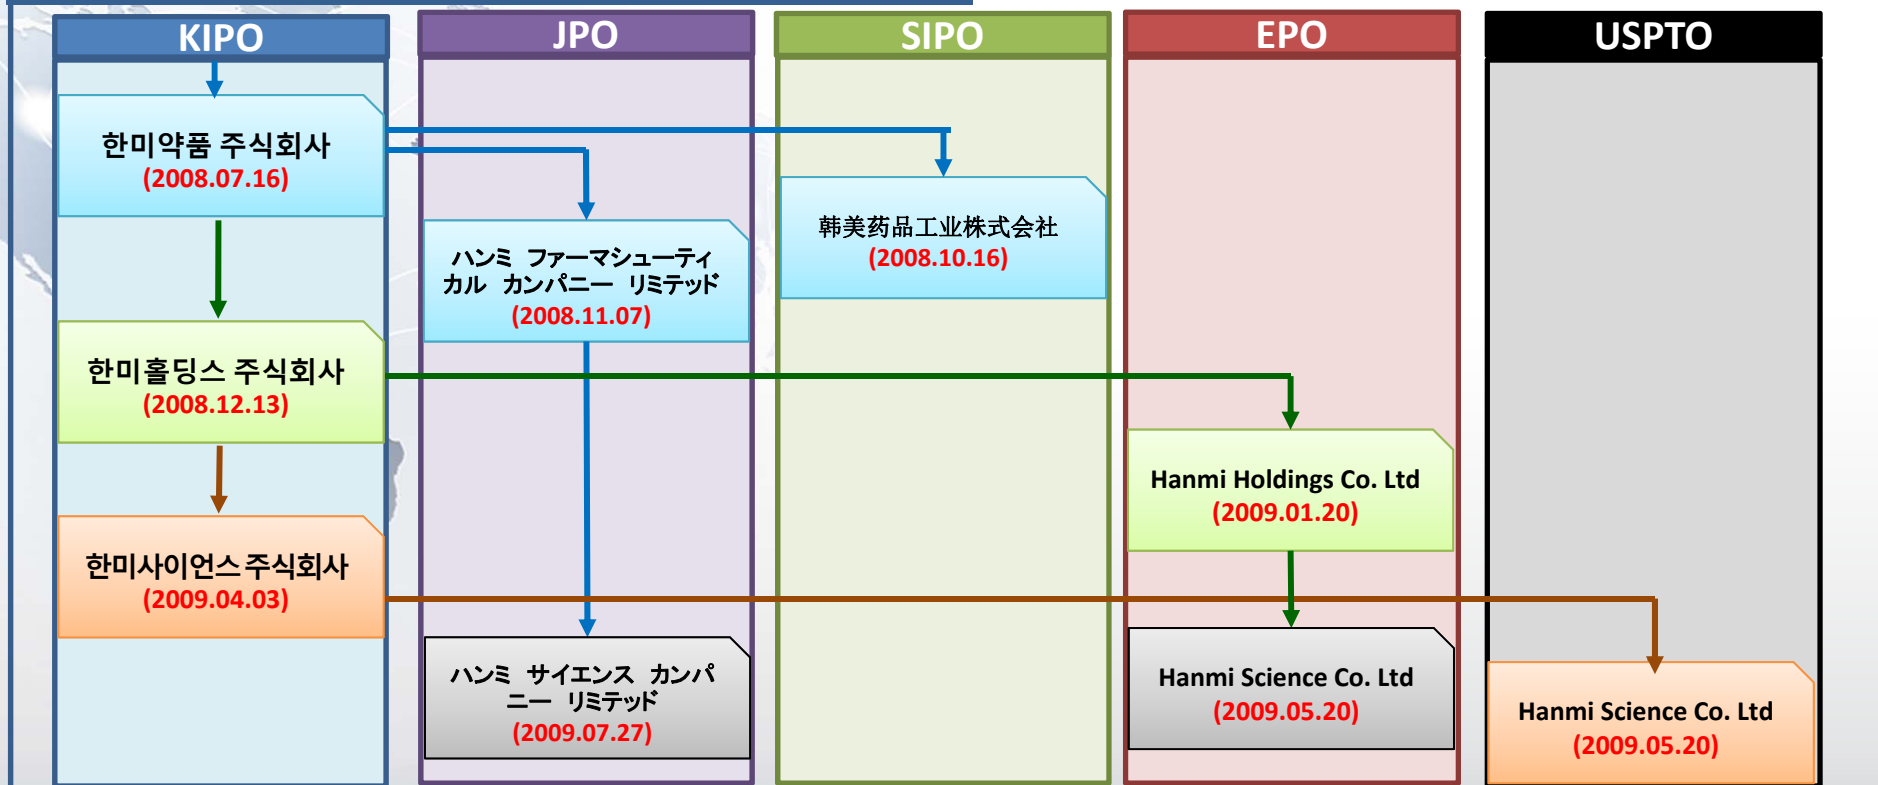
KIPO

JPO

SIPO

EPO

USPTO

한미약품 주식회사
(2008.07.16)

ハンミ ファーマシューティカル カンパニー リミテッド
(2008.11.07)

韩美药品工业株式会社
(2008.10.16)

한미홀딩스 주식회사
(2008.12.13)

Hanmi Holdings Co. Ltd
(2009.01.20)

한미사이언스주식회사
(2009.04.03)

ハンミ サイエンス カンパニー リミテッド
(2009.07.27)

Hanmi Science Co. Ltd
(2009.05.20)

Hanmi Science Co. Ltd
(2009.05.20)